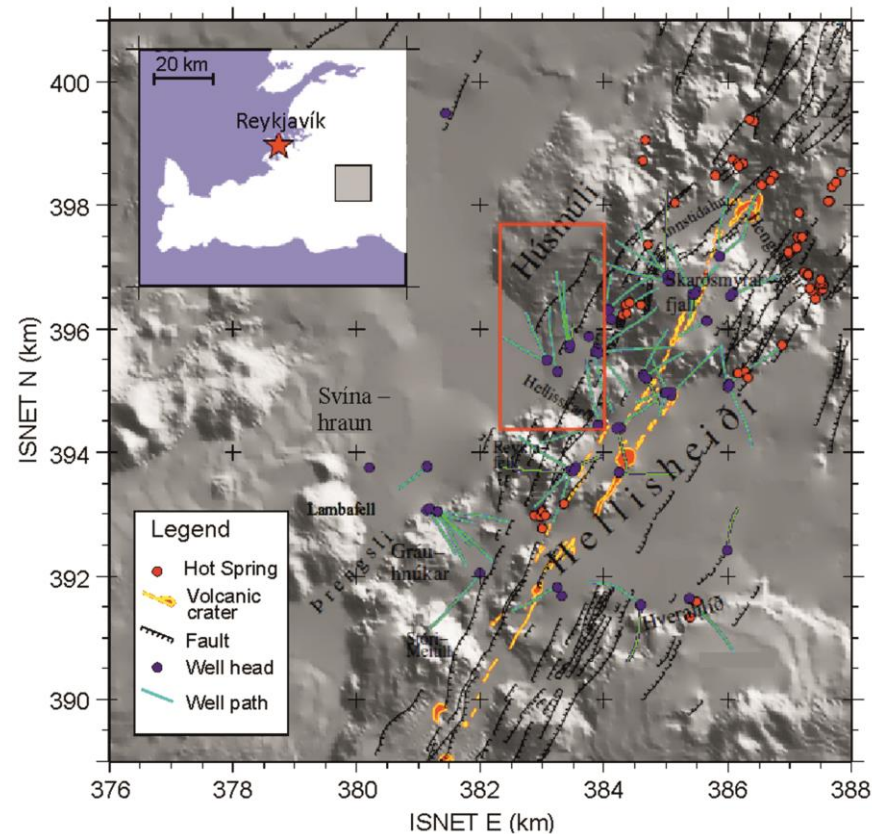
20 km

Reykjavík

Húsmúli

Innstidalur

Hengill

Skarðsmýrar-fjall

Hellisskarð

Svína – hraun

Hellisheiði

Lambafell

Gráu-hnúkar

Þrengsli

Stóri-Meitill

Hveradalir

Legend

Hot Spring

Volcanic crater

Fault

Well head

Well path

400

398

396

394

392

390

ISNET N (km)

376 378 380 382 384 386 388

ISNET E (km)